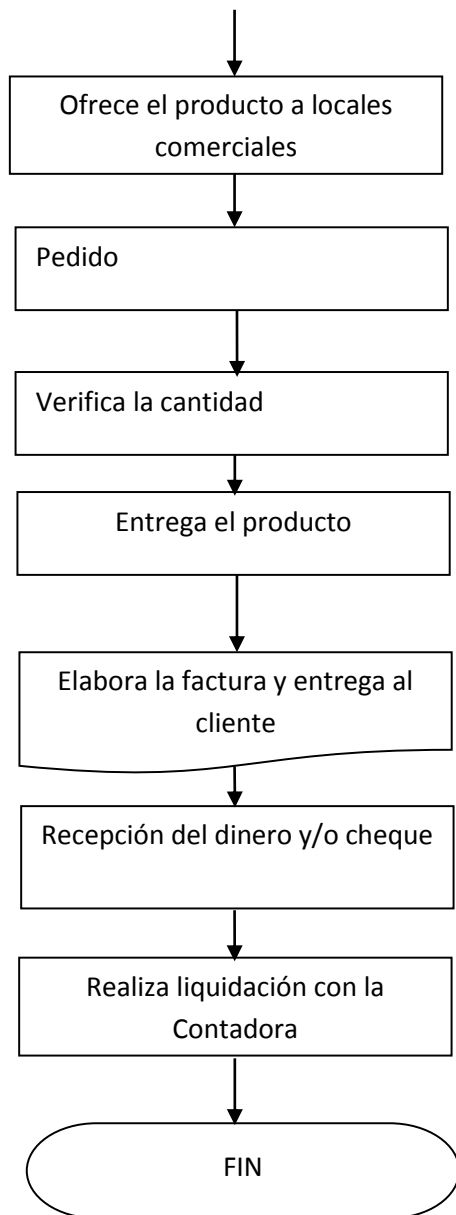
Ofrece el producto a locales comerciales

Pedido

Verifica la cantidad

Entrega el producto

Elabora la factura y entrega al cliente

Recepción del dinero y/o cheque

Realiza liquidación con la Contadora

FIN